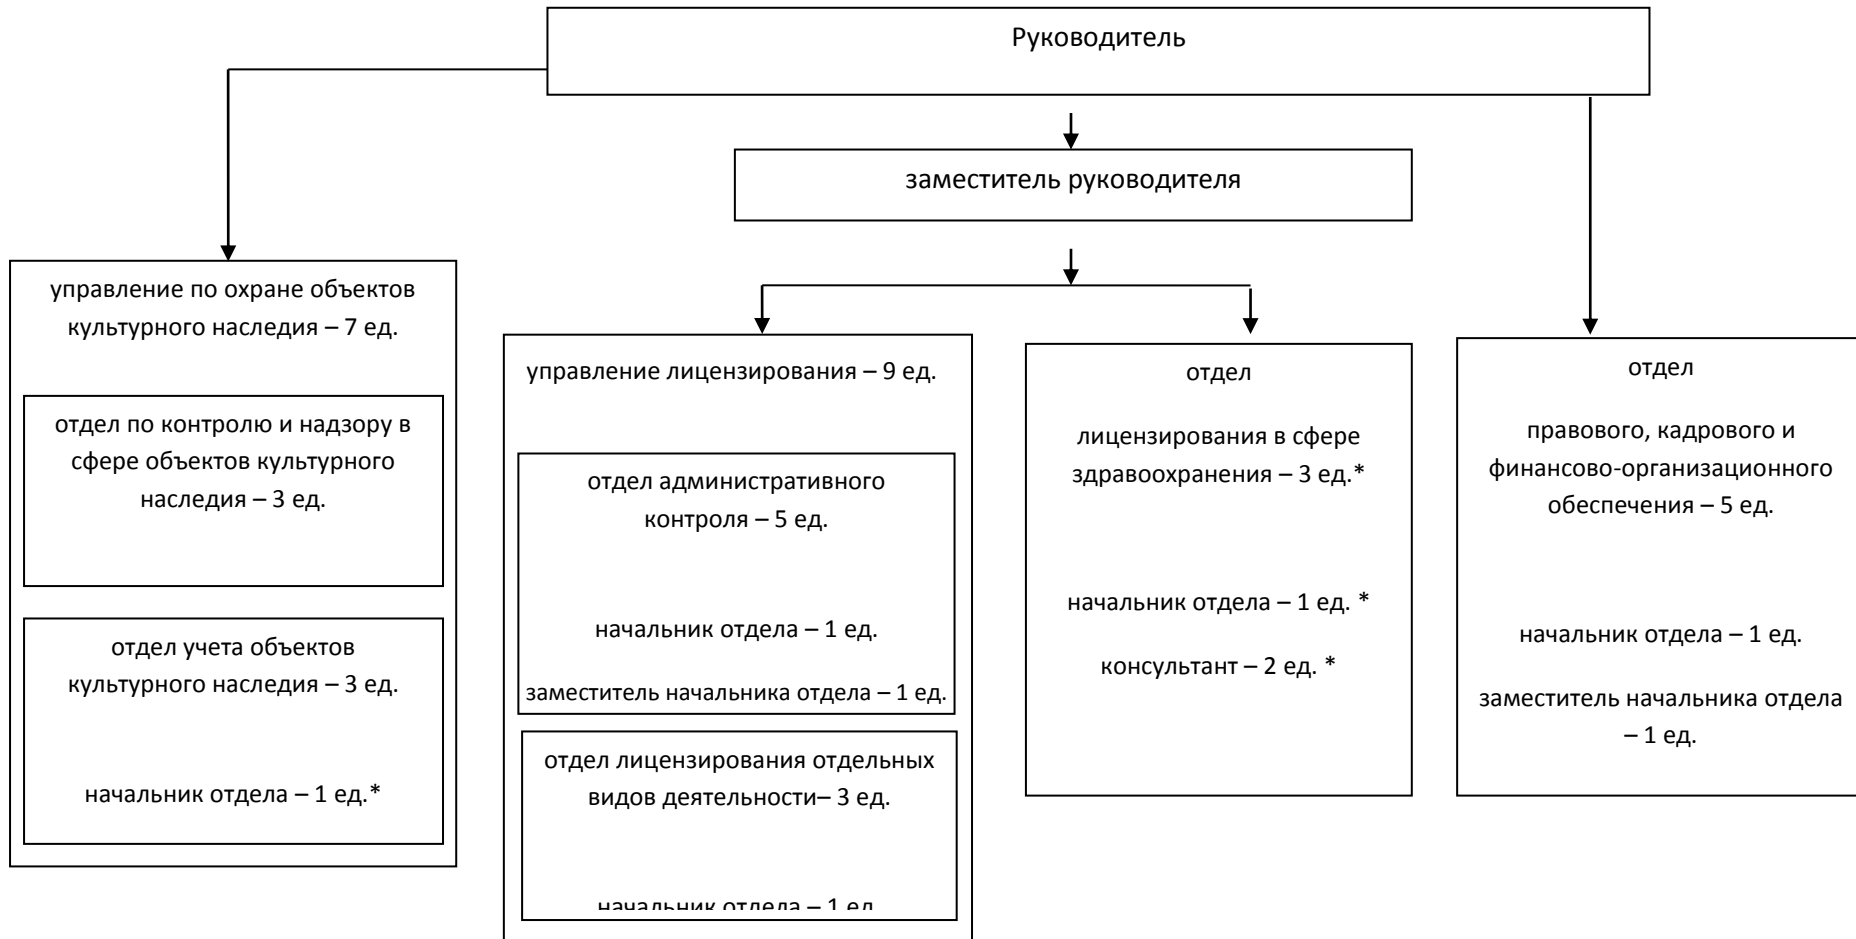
Руководитель

заместитель руководителя

управление по охране объектов культурного наследия – 7 ед.

отдел по контролю и надзору в сфере объектов культурного наследия – 3 ед.

отдел учета объектов культурного наследия – 3 ед.

начальник отдела – 1 ед.*

управление лицензирования – 9 ед.

отдел административного контроля – 5 ед.

начальник отдела – 1 ед.

заместитель начальника отдела – 1 ед.

отдел лицензирования отдельных видов деятельности– 3 ед.

начальник отдела – 1 ед.

отдел

лицензирования в сфере здравоохранения – 3 ед.*

начальник отдела – 1 ед. *

консультант – 2 ед. *

отдел

правового, кадрового и финансово-организационного обеспечения – 5 ед.

начальник отдела – 1 ед.

заместитель начальника отдела – 1 ед.